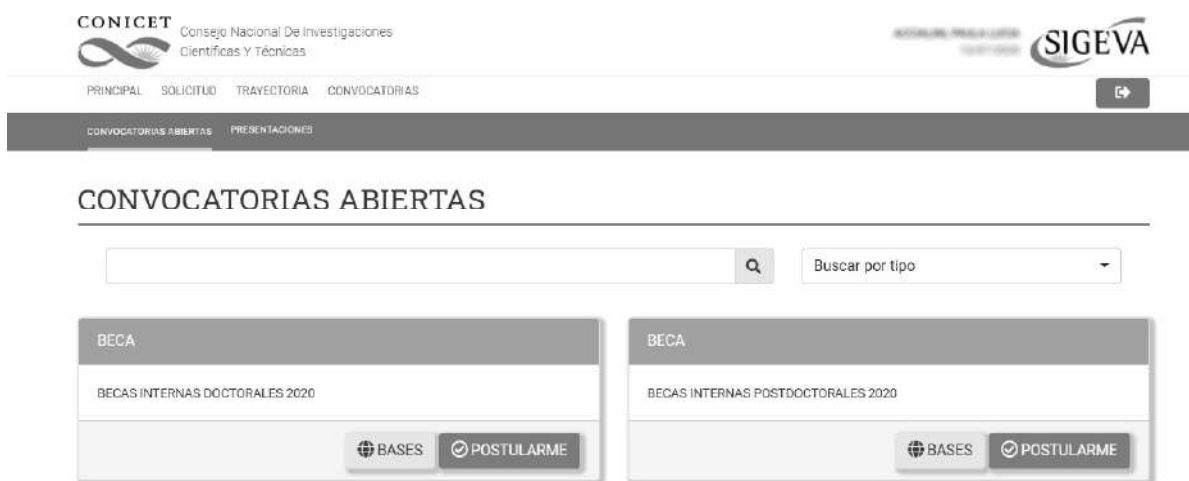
CONICET Consejo Nacional De Investigaciones Científicas Y Técnicas

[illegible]

SIGEVA

PRINCIPAL SOLICITUD TRAYECTORIA CONVOCATORIAS

CONVOCATORIAS ABIERTAS PRESENTACIONES

CONVOCATORIAS ABIERTAS

Buscar por tipo

BECA

BECAS INTERNAS DOCTORALES 2020

BASES POSTULARME

BECA

BECAS INTERNAS POSTDOCTORALES 2020

BASES POSTULARME